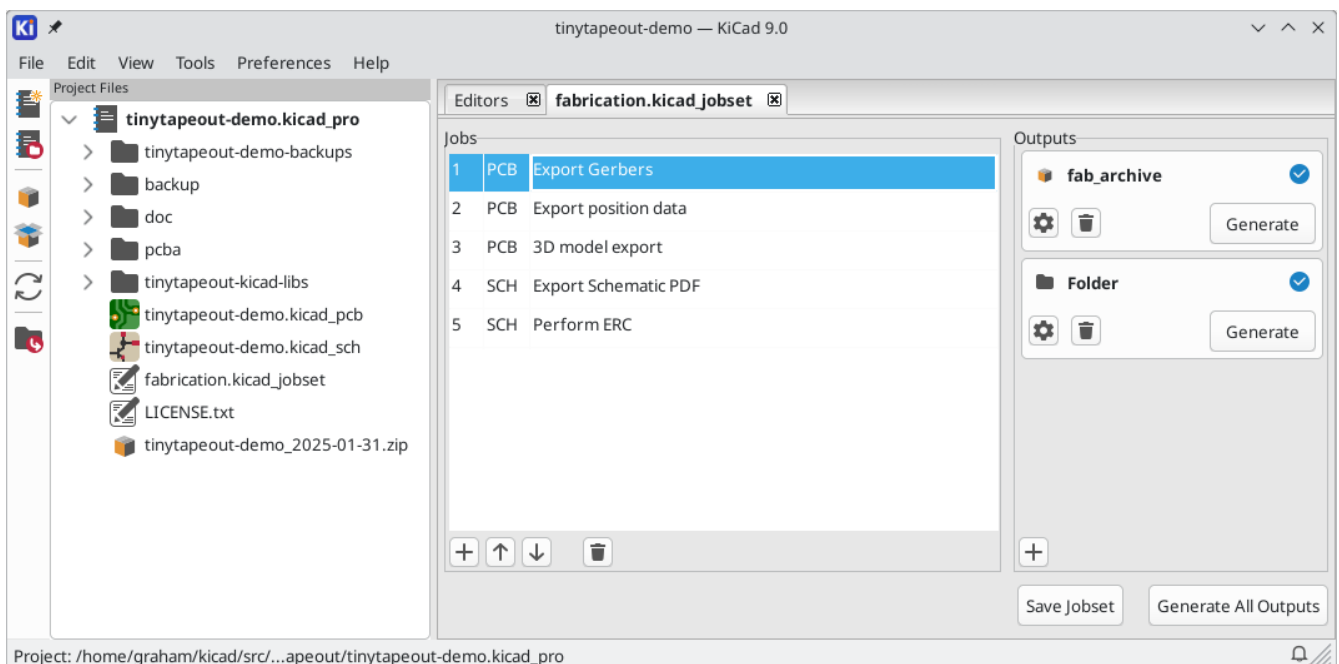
tinytapeout-demo — KiCad 9.0

File Edit View Tools Preferences Help

Project Files

tinytapeout-demo.kicad_pro
tinytapeout-demo-backups
backup
doc
pcba
tinytapeout-kicad-libs
tinytapeout-demo.kicad_pcb
tinytapeout-demo.kicad_sch
fabrication.kicad_jobset
LICENSE.txt
tinytapeout-demo_2025-01-31.zip

Editors | fabrication.kicad_jobset

Jobs

| 1 | PCB | Export Gerbers |
|---|---|---|
| 2 | PCB | Export position data |
| 3 | PCB | 3D model export |
| 4 | SCH | Export Schematic PDF |
| 5 | SCH | Perform ERC |

Outputs

fab_archive
Generate

Folder
Generate

Save Jobset
Generate All Outputs

Project: /home/graham/kicad/src/...apeout/tinytapeout-demo.kicad_pro